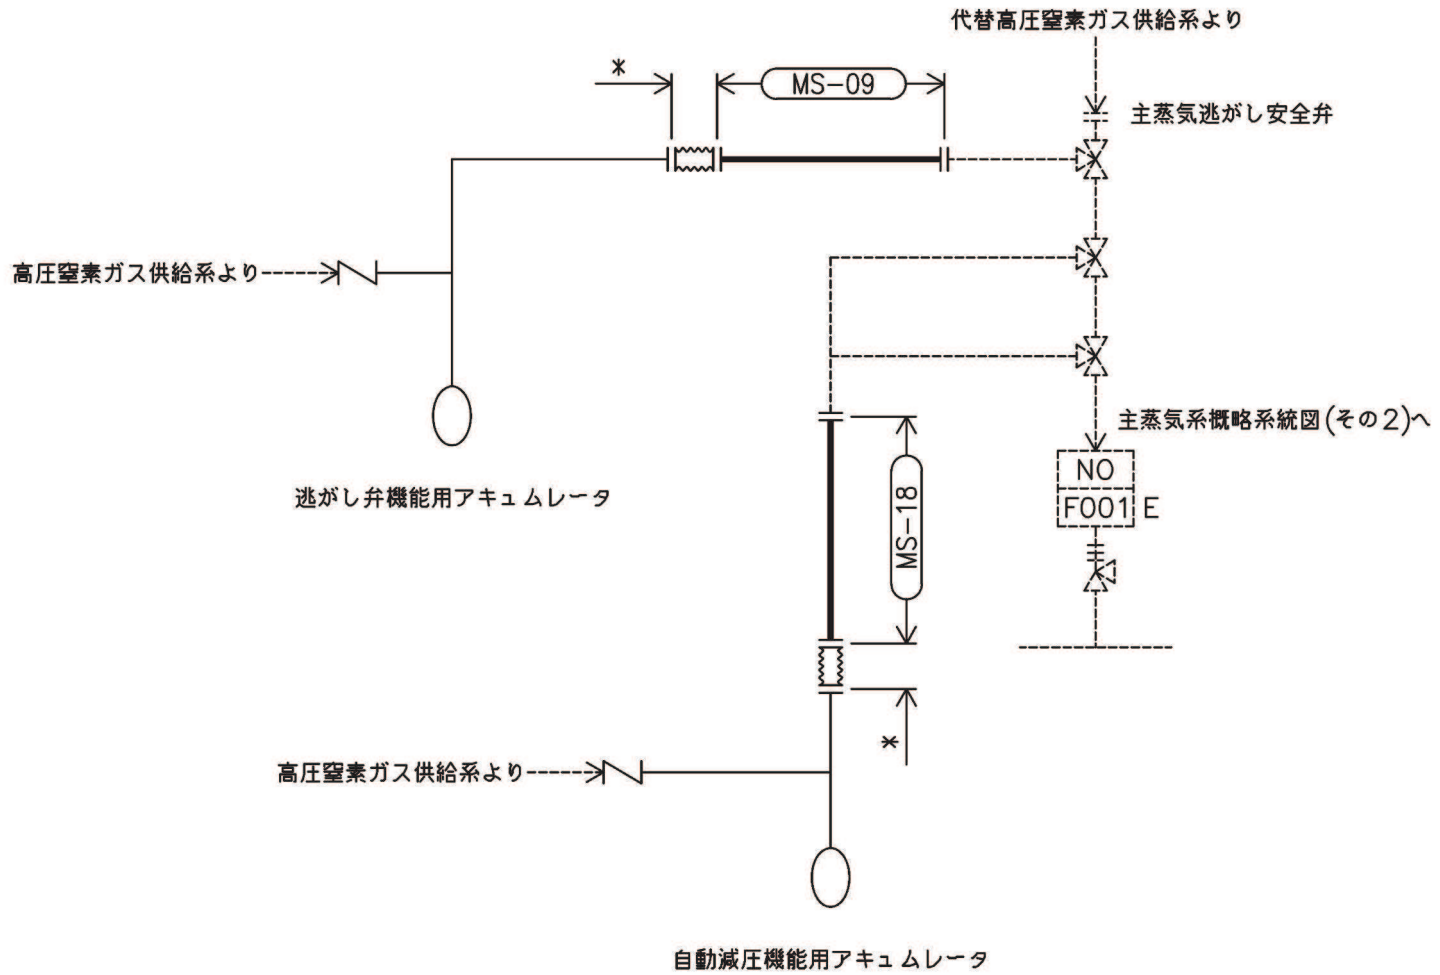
代替高圧窒素ガス供給系より

*

MS-09

主蒸気逃がし安全弁

高圧窒素ガス供給系より

主蒸気系概略系統図(その2)へ

NO

F001 E

逃がし弁機能用アキュムレータ

MS-18

*

高圧窒素ガス供給系より

自動減圧機能用アキュムレータ